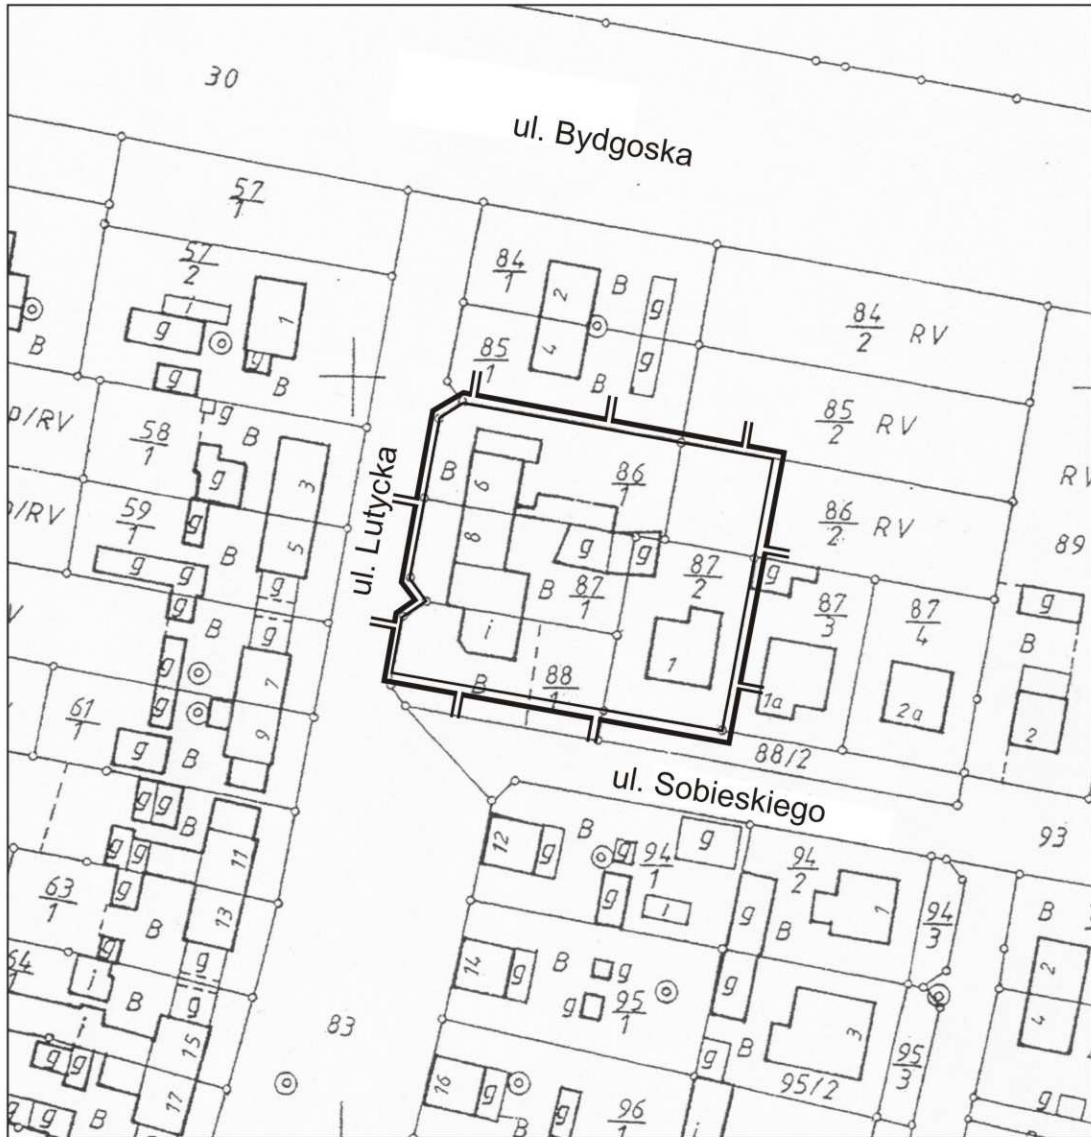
30

ul. Bydgoska

$\frac{57}{1}$

$\frac{57}{2}$

$\frac{84}{1}$ B g 2 4 g

$\frac{84}{2}$ RV

g 1 B g B

$\frac{85}{1}$ B

$\frac{85}{2}$ RV

p/RV $\frac{58}{1}$ g B 3

ul. Lutycka

B 6 $\frac{86}{1}$

$\frac{86}{2}$ RV

RV

p/RV $\frac{59}{1}$ g 5 8

g g 89

g g B g $\frac{87}{1}$ $\frac{87}{2}$ g

$\frac{87}{3}$ $\frac{87}{4}$ g

B g i B

g 7 1 1a 2a 2

$\frac{61}{1}$ g 9 B $\frac{88}{1}$

88/2

g B

ul. Sobieskiego

g g B 12 g B g $\frac{94}{1}$ g

$\frac{94}{2}$ 93

$\frac{63}{1}$ g 11 g g 1 B

g B 13 1 g B $\frac{94}{3}$

64 g i B 14 g B g 2 4

g g $\frac{95}{1}$

83 g 15 3

g g B 17 16 g g B $\frac{95}{3}$

g g B g $\frac{96}{1}$ i 95/2 g